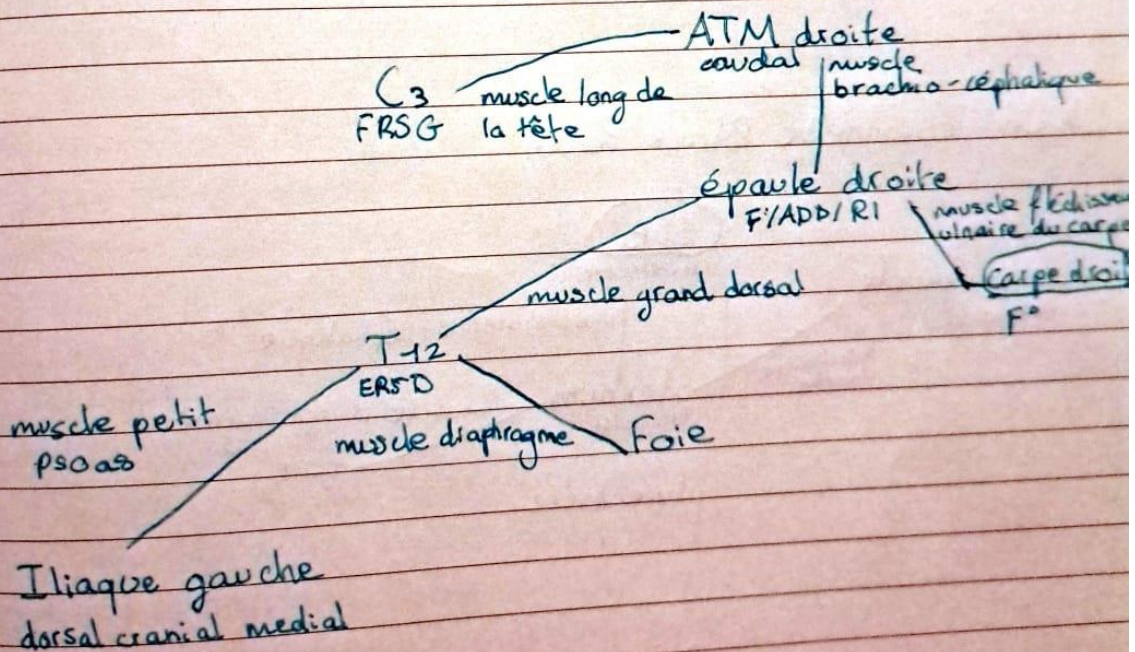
ATM droite
caudal
muscle brachio-céphalique

C3
FRSG
muscle long de la tête

épaule droite
F°/ADD/RI
muscle fléchisseur ulnaire du carpe
Carpe droit
F°

muscle grand dorsal

T12
ERSD

muscle petit psoas

muscle diaphragme
Foie

Iliaque gauche
dorsal cranial medial